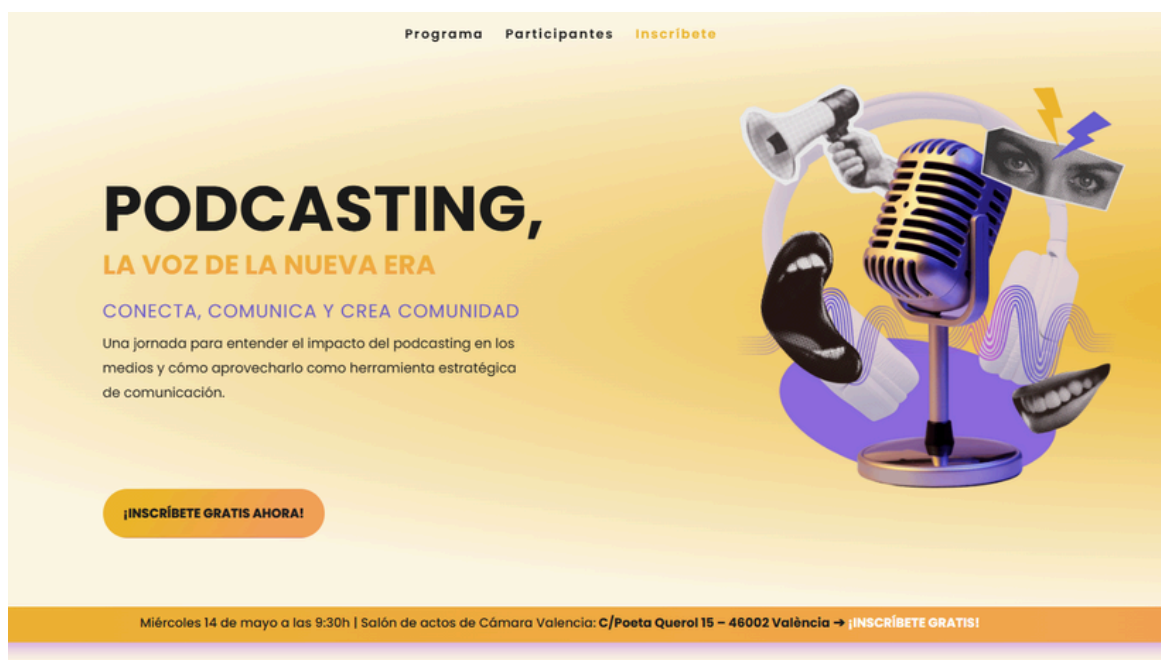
Programa Participantes Inscríbete

PODCASTING,

LA VOZ DE LA NUEVA ERA

CONECTA, COMUNICA Y CREA COMUNIDAD

Una jornada para entender el impacto del podcasting en los medios y cómo aprovecharlo como herramienta estratégica de comunicación.

¡INSCRÍBETE GRATIS AHORA!

Miércoles 14 de mayo a las 9:30h | Salón de actos de Cámara Valencia: C/Poeta Querol 15 – 46002 València → ¡INSCRÍBETE GRATIS!